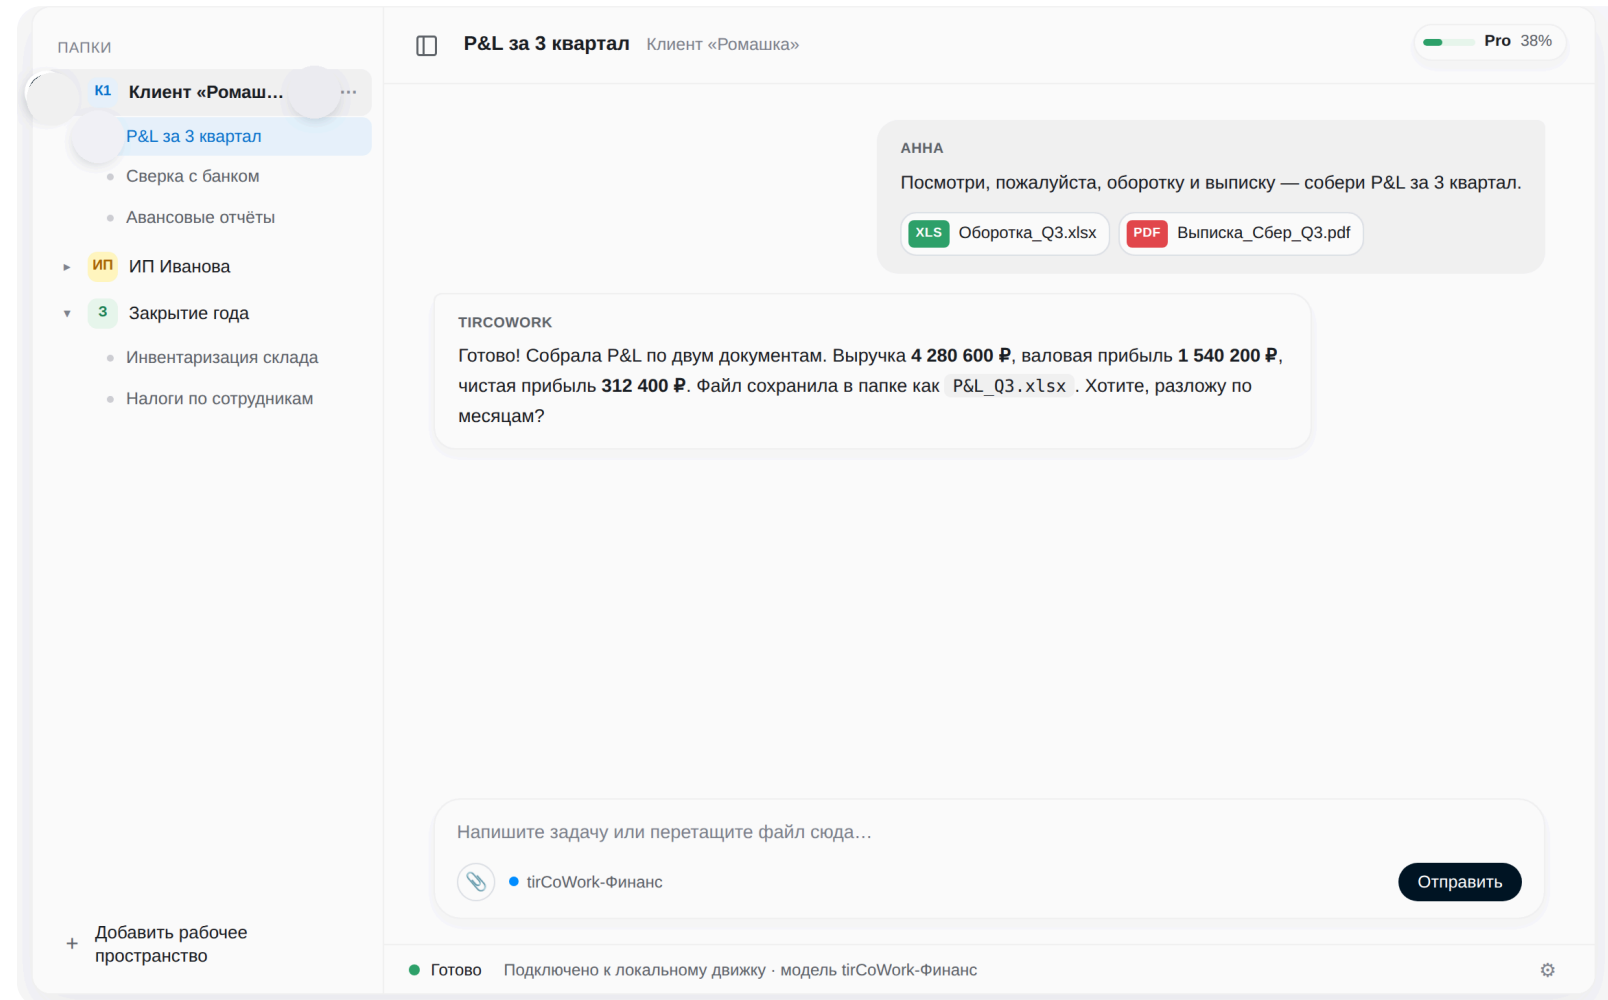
ПАПКИ

К1 Клиент «Ромаш… ···

P&L за 3 квартал

Сверка с банком

Авансовые отчёты

ИП ИП Иванова

З Закрытие года

Инвентаризация склада

Налоги по сотрудникам

+ Добавить рабочее пространство

P&L за 3 квартал Клиент «Ромашка»

Pro 38%

АННА

Посмотри, пожалуйста, оборотку и выписку — собери P&L за 3 квартал.

XLS Оборотка_Q3.xlsx

PDF Выписка_Сбер_Q3.pdf

TIRCOWORK

Готово! Собрала P&L по двум документам. Выручка **4 280 600 ₽**, валовая прибыль **1 540 200 ₽**, чистая прибыль **312 400 ₽**. Файл сохранила в папке как `P&L_Q3.xlsx`. Хотите, разложу по месяцам?

Напишите задачу или перетащите файл сюда…

tirCoWork-Финанс

Отправить

Готово Подключено к локальному движку · модель tirCoWork-Финанс